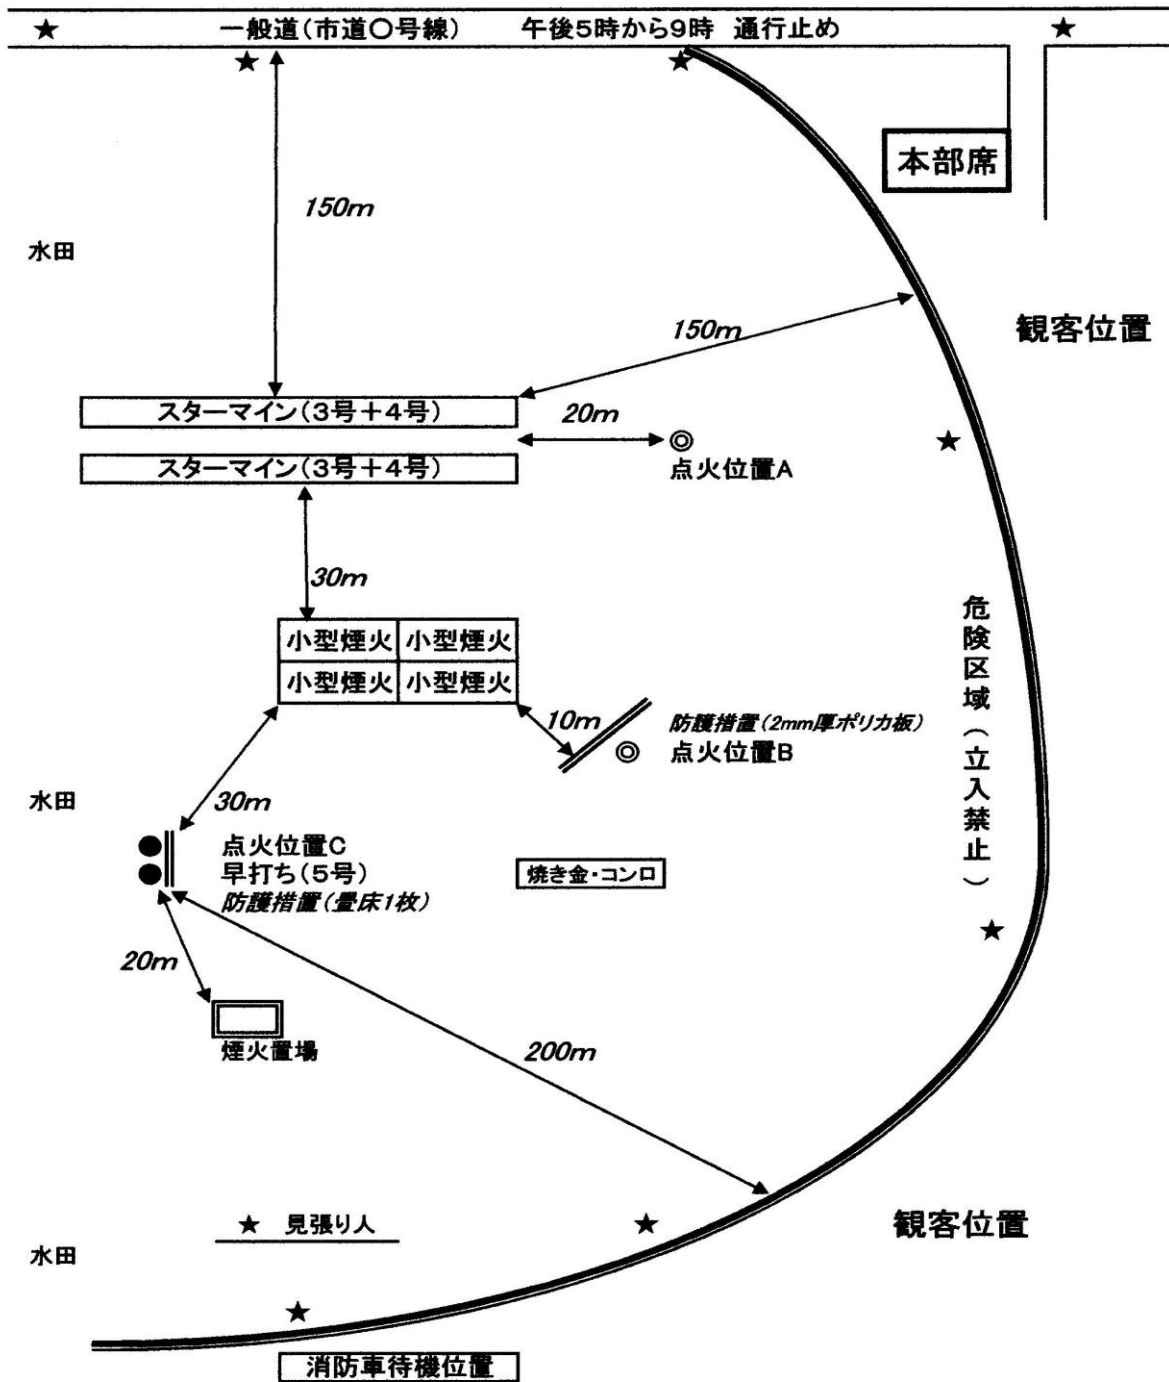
★ 一般道（市道○号線） 午後5時から9時 通行止め ★

★ ★

本部席

150m

水田

150m

観客位置

スターマイン（3号＋4号）

20m

スターマイン（3号＋4号）

点火位置A

★

30m

危険区域（立入禁止）

| 小型煙火 | 小型煙火 |
|---|---|
| 小型煙火 | 小型煙火 |

10m

防護措置（2mm厚ポリカ板）

点火位置B

水田

30m

点火位置C
早打ち（5号）
防護措置（畳床1枚）

焼き金・コンロ

★

20m

煙火置場

200m

★ 見張り人

★

観客位置

水田

★

消防車待機位置